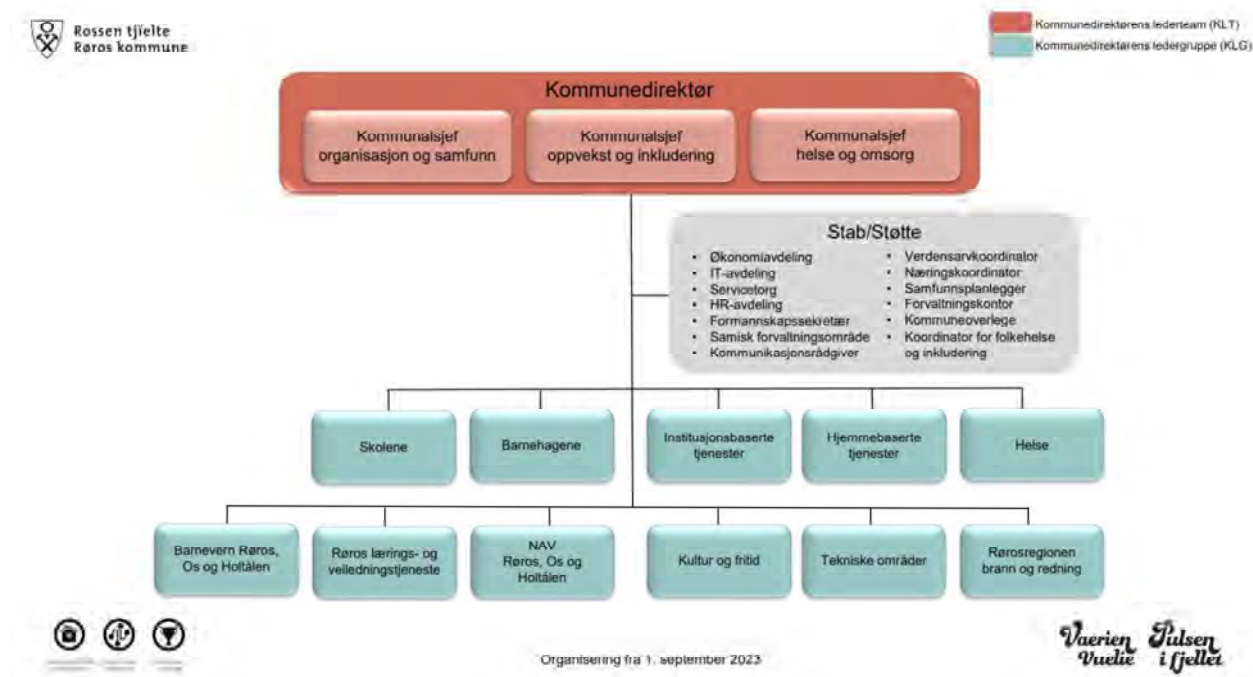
Rossen tjïelte
Røros kommune

Kommunedirektørens lederteam (KLT)
Kommunedirektørens ledergruppe (KLG)

Kommunedirektør

Kommunalsjef organisasjon og samfunn

Kommunalsjef oppvekst og inkludering

Kommunalsjef helse og omsorg

Stab/Støtte

- Økonomiavdeling
- IT-avdeling
- Servicetorg
- HR-avdeling
- Formannskapssekretær
- Samisk forvaltningsområde
- Kommunikasjonsrådgiver

- Verdensarvkoordinator
- Næringskoordinator
- Samfunnsplanlegger
- Forvaltningskontor
- Kommuneoverlege
- Koordinator for folkehelse og inkludering

Skolene

Barnehagene

Institusjonsbaserte tjenester

Hjemmebaserte tjenester

Helse

Barnevern Røros, Os og Holtålen

Røros lærings- og veiledningstjeneste

NAV Røros, Os og Holtålen

Kultur og fritid

Tekniske områder

Rørosregionen brann og redning

Organisering fra 1. september 2023

Vaerien Vuelie

Pulsen i fjellet